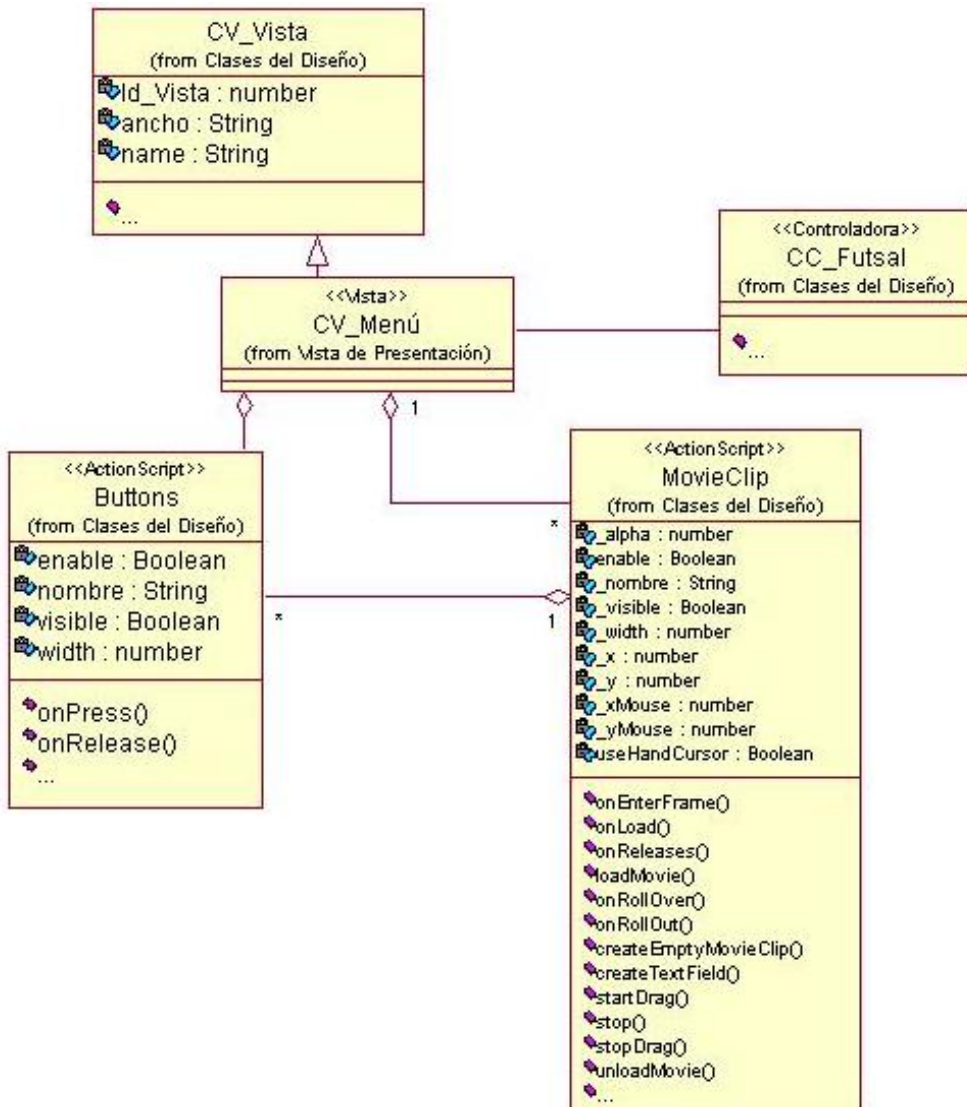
CV_Vista
(from Clases del Diseño)
Id_Vista : number
ancho : String
name : String
...

<<Controladora>>
CC_Futsal
(from Clases del Diseño)
...

<<Vista>>
CV_Menú
(from Vista de Presentación)

1

<<ActionScript>>
Buttons
(from Clases del Diseño)
enable : Boolean
nombre : String
visible : Boolean
width : number
onPress()
onRelease()
...

*

*

1

<<ActionScript>>
MovieClip
(from Clases del Diseño)
_alpha : number
enable : Boolean
_nombre : String
_visible : Boolean
_width : number
_x : number
_y : number
_xMouse : number
_yMouse : number
useHandCursor : Boolean
onEnterFrame()
onLoad()
onReleases()
loadMovie()
onRollOver()
onRollOut()
createEmptyMovieClip()
createTextField()
startDrag()
stop()
stopDrag()
unloadMovie()
...